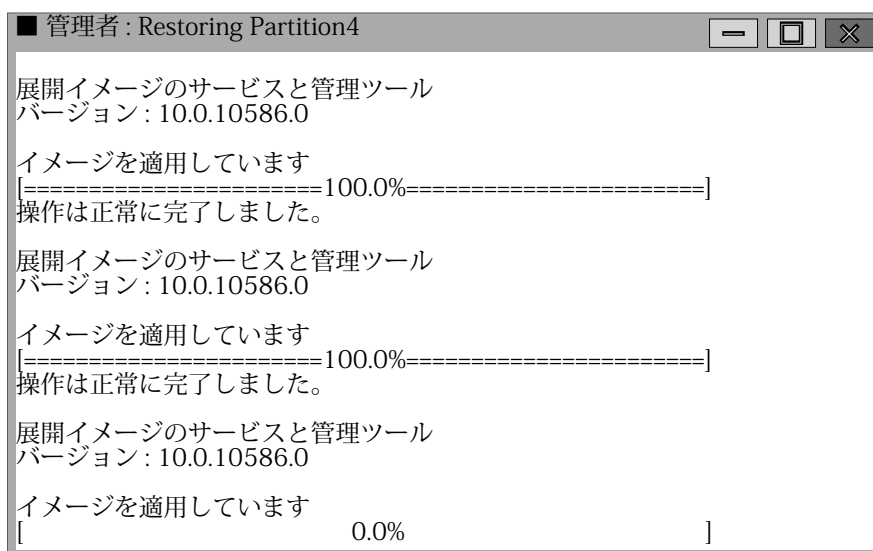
管理者 : Restoring Partition4

展開イメージのサービスと管理ツール
バージョン : 10.0.10586.0

イメージを適用しています
[=======================100.0%=======================]
操作は正常に完了しました。

展開イメージのサービスと管理ツール
バージョン : 10.0.10586.0

イメージを適用しています
[=======================100.0%=======================]
操作は正常に完了しました。

展開イメージのサービスと管理ツール
バージョン : 10.0.10586.0

イメージを適用しています
[ 0.0% ]